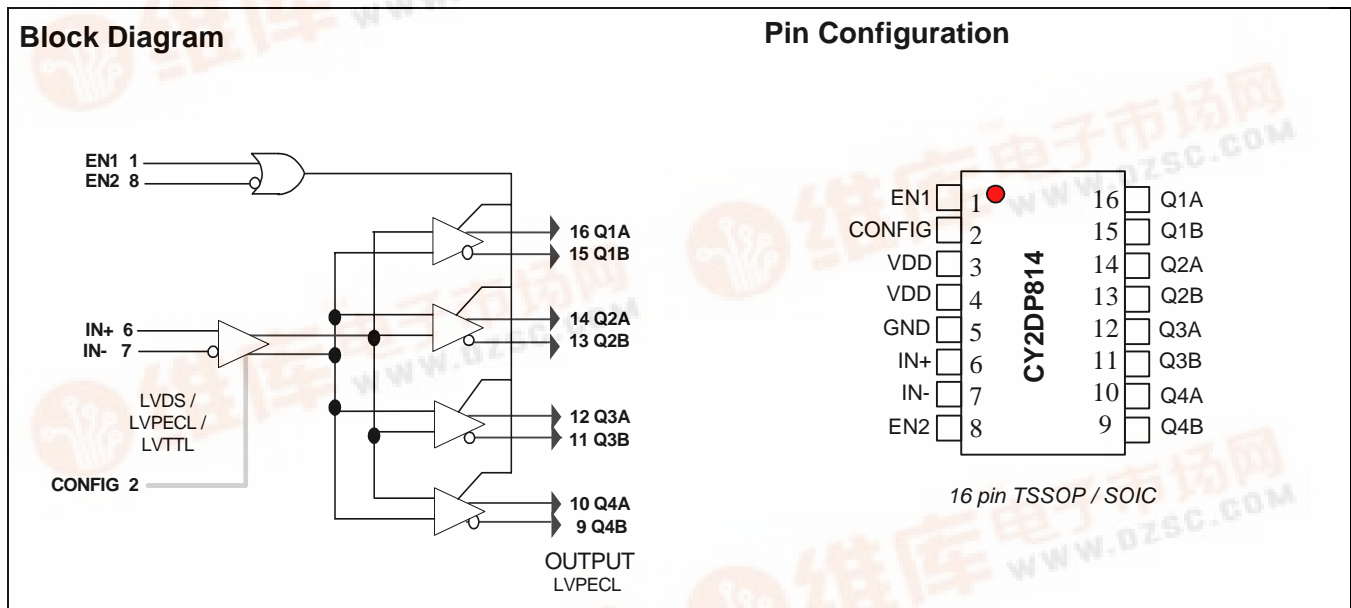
Block Diagram

EN1 1
EN2 8

IN+ 6
IN- 7

LVDS / LVPECL / LVTTL

CONFIG 2

16 Q1A
15 Q1B
14 Q2A
13 Q2B
12 Q3A
11 Q3B
10 Q4A
9 Q4B

OUTPUT
LVPECL

Pin Configuration

| | | | |
|---|---|---|---|
| EN1 | 1 | 16 | Q1A |
| CONFIG | 2 | 15 | Q1B |
| VDD | 3 | 14 | Q2A |
| VDD | 4 | 13 | Q2B |
| GND | 5 | 12 | Q3A |
| IN+ | 6 | 11 | Q3B |
| IN- | 7 | 10 | Q4A |
| EN2 | 8 | 9 | Q4B |

CY2DP814

16 pin TSSOP / SOIC

维库电子市场网 www.dzsc.com